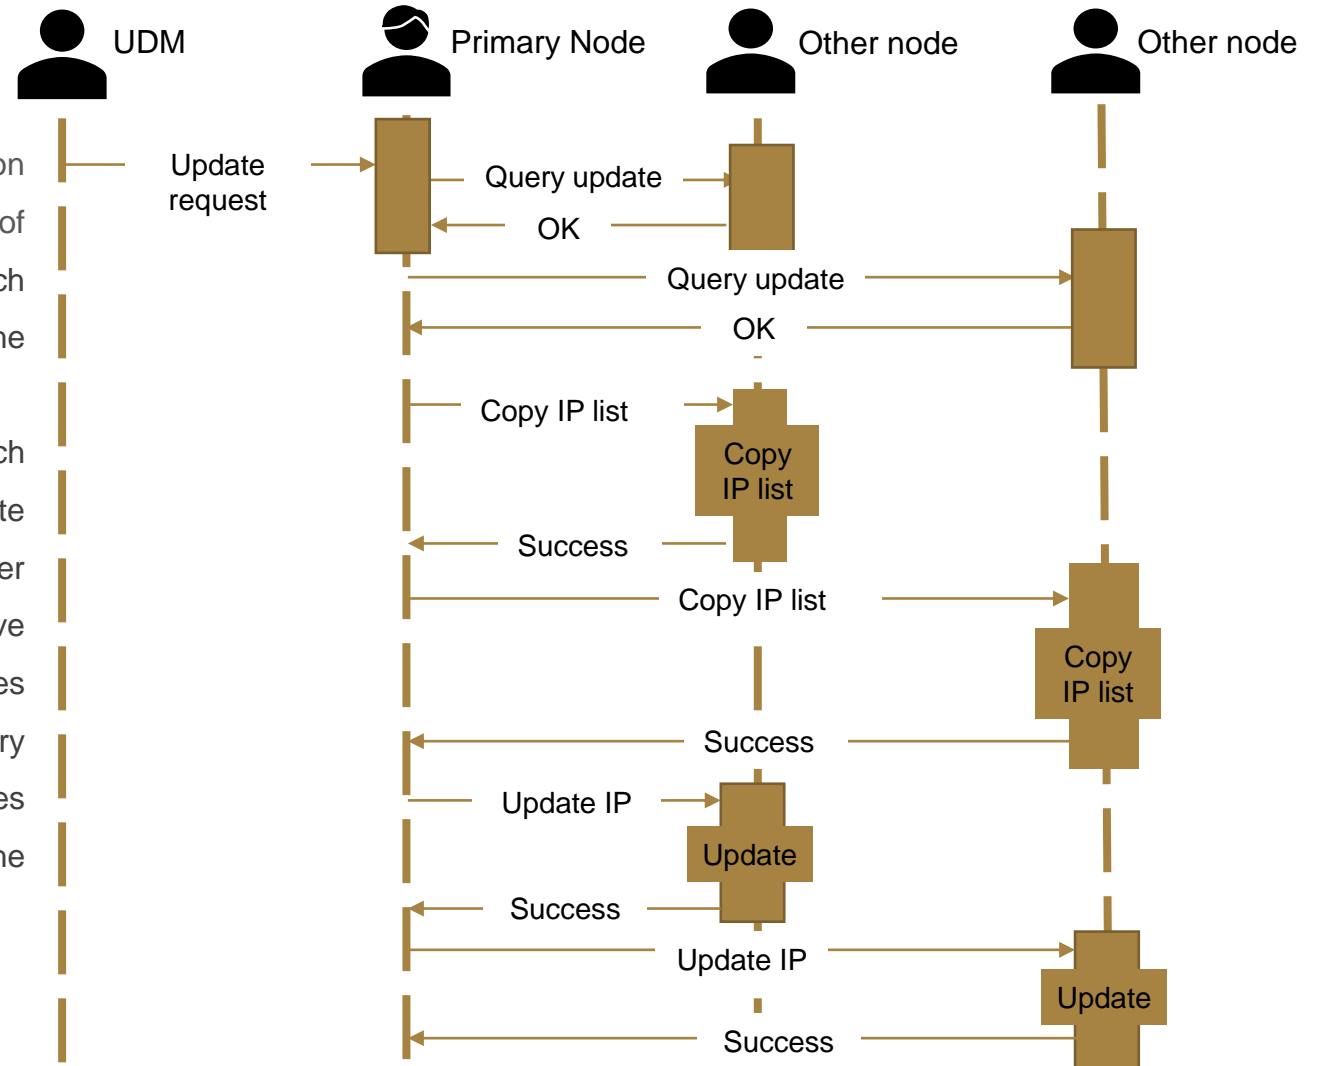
UDM

Primary Node

Other node

Other node

on
of
ch
ne
ch
te
er
ve
es
ry
es
ne

Update request

Query update

OK

Query update

OK

Copy IP list

Copy IP list

Success

Copy IP list

Copy IP list

Success

Update IP

Update

Success

Update IP

Update

Success